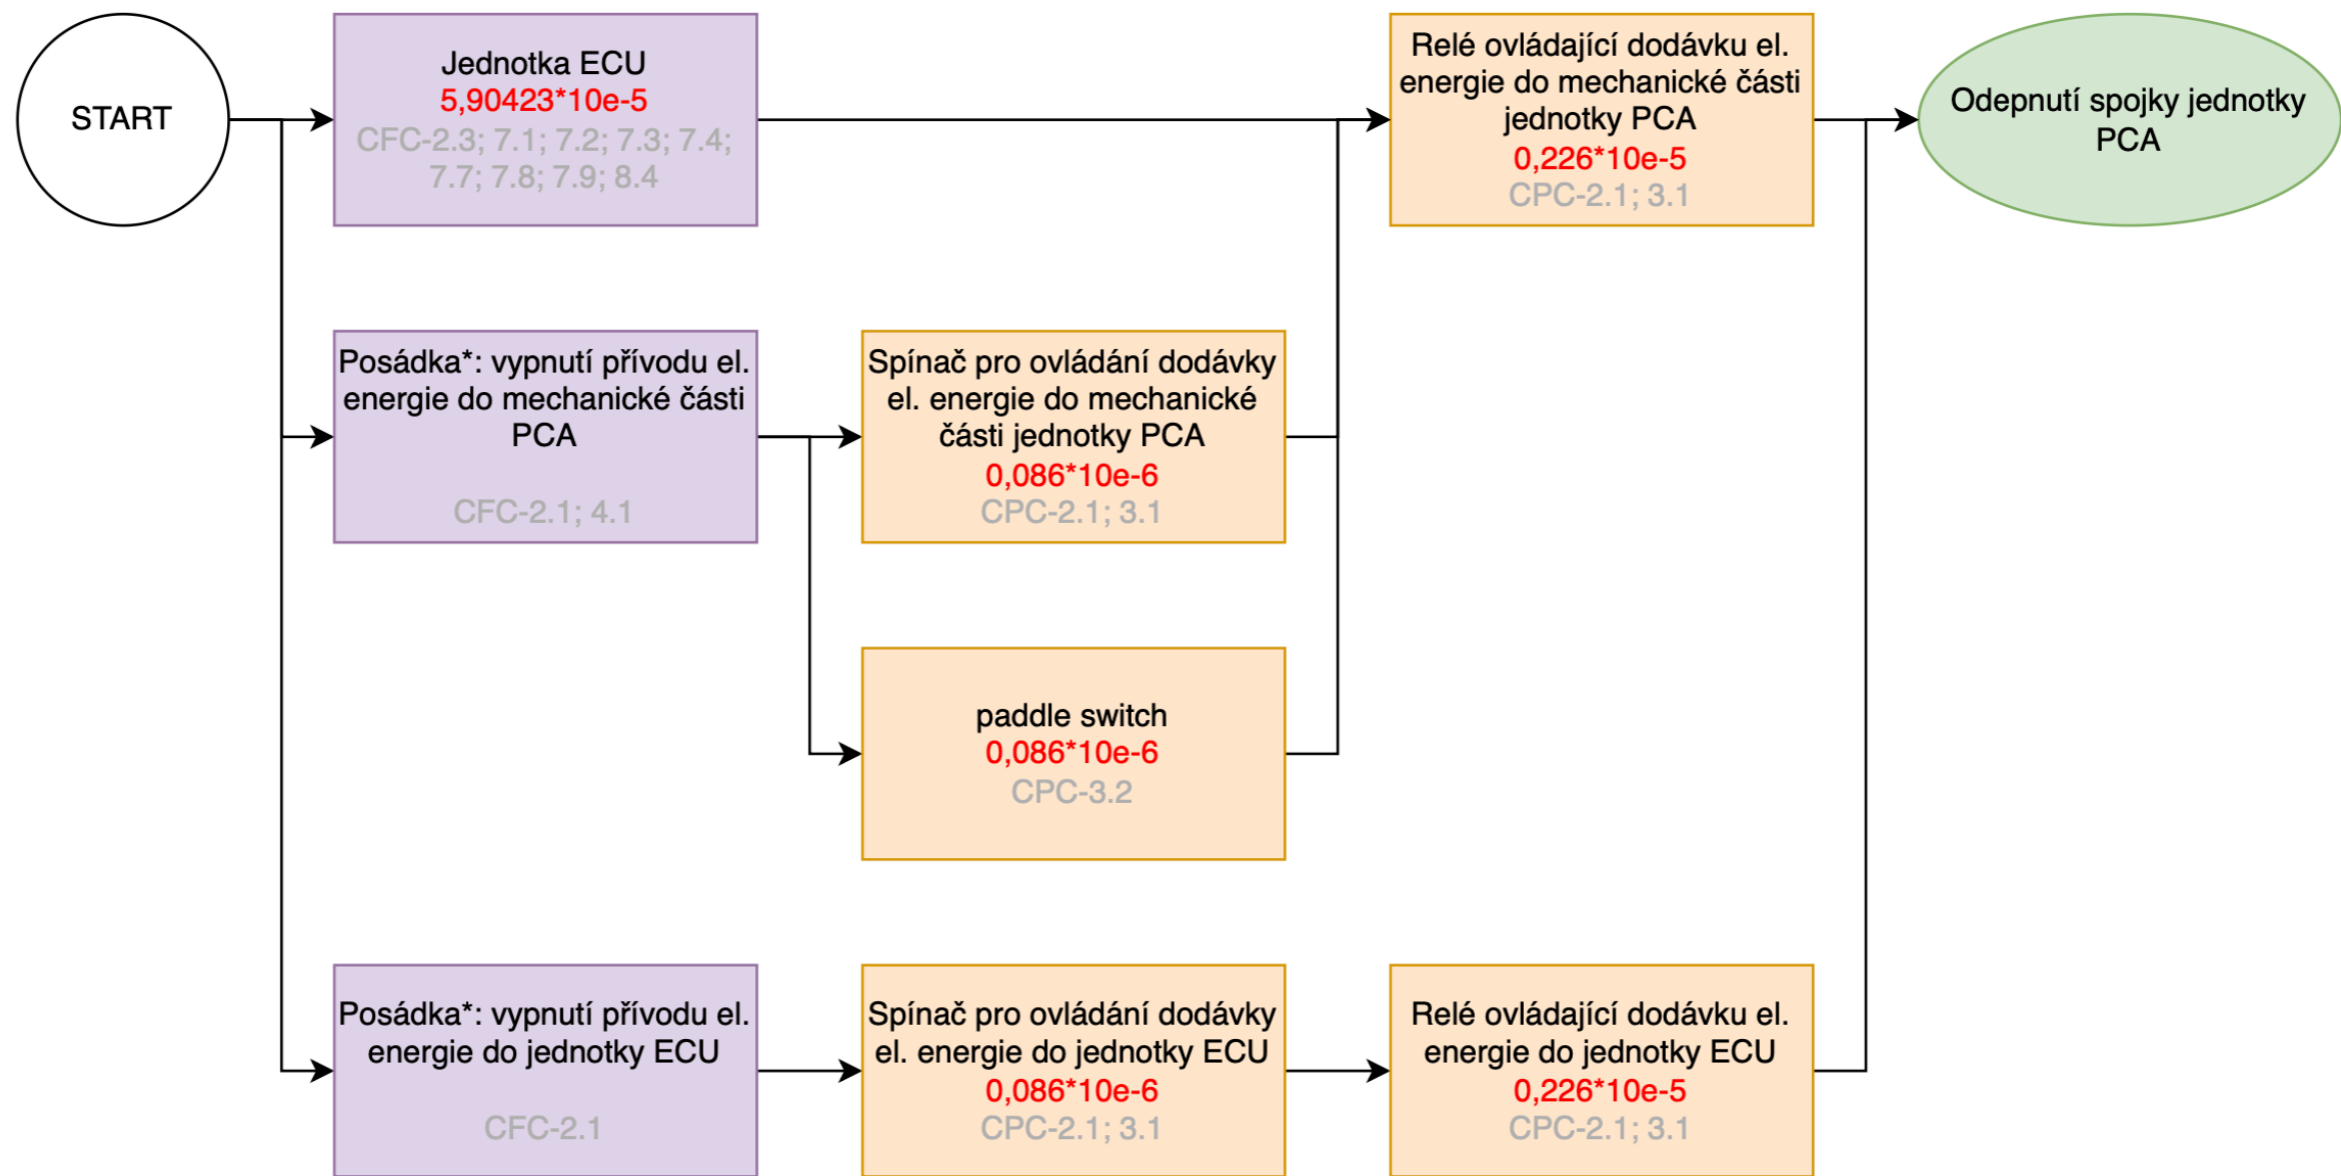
START

Jednotka ECU
5,90423*10e-5
CFC-2.3; 7.1; 7.2; 7.3; 7.4; 7.7; 7.8; 7.9; 8.4

Relé ovládající dodávku el. energie do mechanické části jednotky PCA
0,226*10e-5
CPC-2.1; 3.1

Odepnutí spojky jednotky PCA

Posádka*: vypnutí přívodu el. energie do mechanické části PCA
CFC-2.1; 4.1

Spínač pro ovládání dodávky el. energie do mechanické části jednotky PCA
0,086*10e-6
CPC-2.1; 3.1

paddle switch
0,086*10e-6
CPC-3.2

Posádka*: vypnutí přívodu el. energie do jednotky ECU
CFC-2.1

Spínač pro ovládání dodávky el. energie do jednotky ECU
0,086*10e-6
CPC-2.1; 3.1

Relé ovládající dodávku el. energie do jednotky ECU
0,226*10e-5
CPC-2.1; 3.1